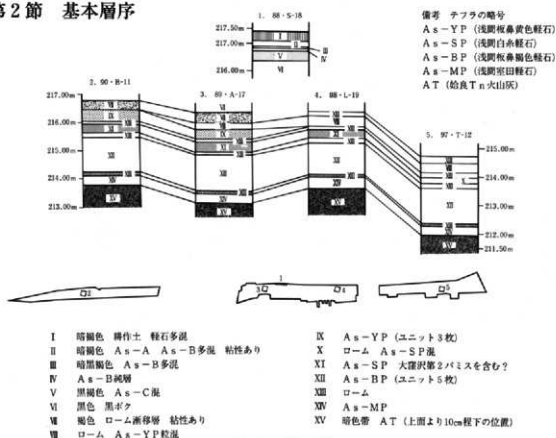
第2節　基本層序

備考　テフラの略号
As－YP（浅間板鼻黄色軽石）
As－SP（浅間白糸軽石）
As－BP（浅間板鼻褐色軽石）
As－MP（浅間室田軽石）
AT（始良Tn火山灰）

1. 88・S－18
217.50m
217.00m
216.00m

2. 90・B－11
217.00m
216.00m
215.00m
214.00m
213.00m

3. 89・A－17

4. 88・L－19

5. 97・T－12
215.00m
214.00m
213.00m
212.00m
211.50m

Ⅰ　暗褐色　耕作土　軽石多混
Ⅱ　暗褐色　As－A　As－B多混　粘性あり
Ⅲ　暗黒褐色　As－B多混
Ⅳ　As－B純層
Ⅴ　黒褐色　As－C混
Ⅵ　黒色　黒ボク
Ⅶ　褐色　ローム漸移層　粘性あり
Ⅷ　ローム　As－YP粒混
Ⅸ　As－YP（ユニット3枚）
Ⅹ　ローム　As－SP混
Ⅺ　As－SP　大窪沢第2パミスを含む？
Ⅻ　As－BP（ユニット5枚）
ⅩⅢ　ローム
ⅩⅣ　As－MP
ⅩⅤ　暗色帯　AT（上面より10cm程下の位置）